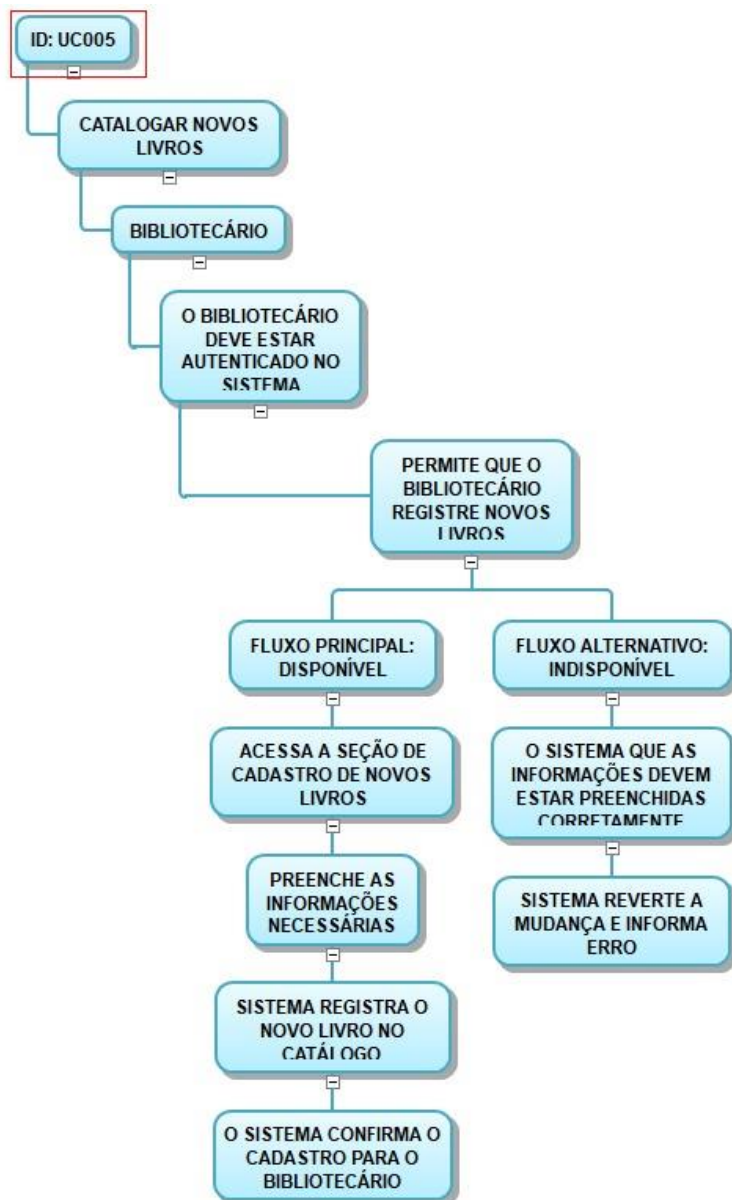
ID: UC005

CATALOGAR NOVOS LIVROS

BIBLIOTECÁRIO

O BIBLIOTECÁRIO DEVE ESTAR AUTENTICADO NO SISTEMA

PERMITE QUE O BIBLIOTECÁRIO REGISTRE NOVOS LIVROS

FLUXO PRINCIPAL: DISPONÍVEL

ACESSA A SEÇÃO DE CADASTRO DE NOVOS LIVROS

PREENCHE AS INFORMAÇÕES NECESSÁRIAS

SISTEMA REGISTRA O NOVO LIVRO NO CATÁLOGO

O SISTEMA CONFIRMA O CADASTRO PARA O BIBLIOTECÁRIO

FLUXO ALTERNATIVO: INDISPONÍVEL

O SISTEMA QUE AS INFORMAÇÕES DEVEM ESTAR PREENCHIDAS CORRETAMENTE

SISTEMA REVERTE A MUDANÇA E INFORMA ERRO